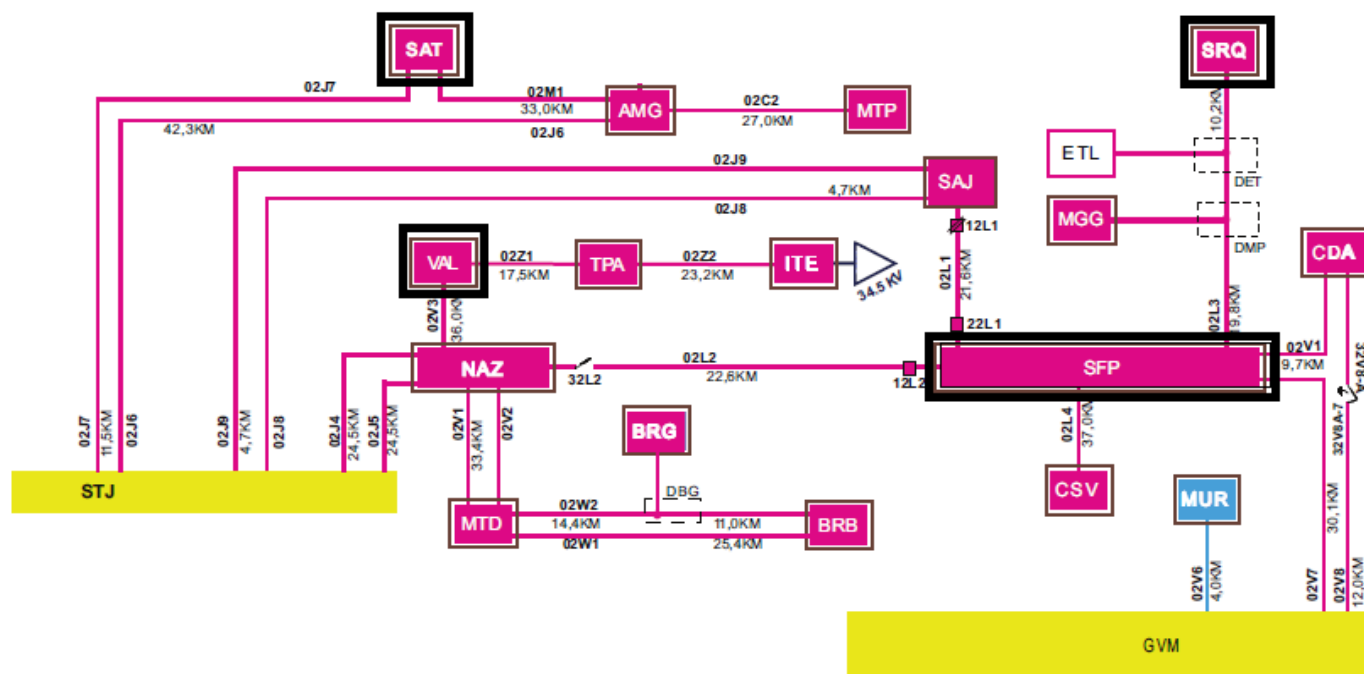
SAT

02J7

02M1
33,0KM

AMG

02C2
27,0KM

MTP

42,3KM

02J6

SRQ

10,2KM

ETL

DET

MGG

DMP

02J9

SAJ

4,7KM

02J8

12L1

VAL

02Z1
17,5KM

TPA

02Z2
23,2KM

ITE

34,5 KV

02L1
21,6KM

CDA

02V3
36,0KM

22L1

02L3
19,8KM

NAZ

32L2

02L2
22,6KM

12L2

SFP

02V1
9,7KM

32V8A-7

02J7
11,5KM

02J6

02J9
4,7KM

02J8

02J4
24,5KM

02J5
24,5KM

02V1
33,4KM

02V2

BRG

02L4
37,0KM

STJ

CSV

MUR

DBG

MTD

02W2
14,4KM

11,0KM

BRB

02W1

25,4KM

02V6
4,0KM

02V7
30,1KM

02V8
12,0KM

GVM